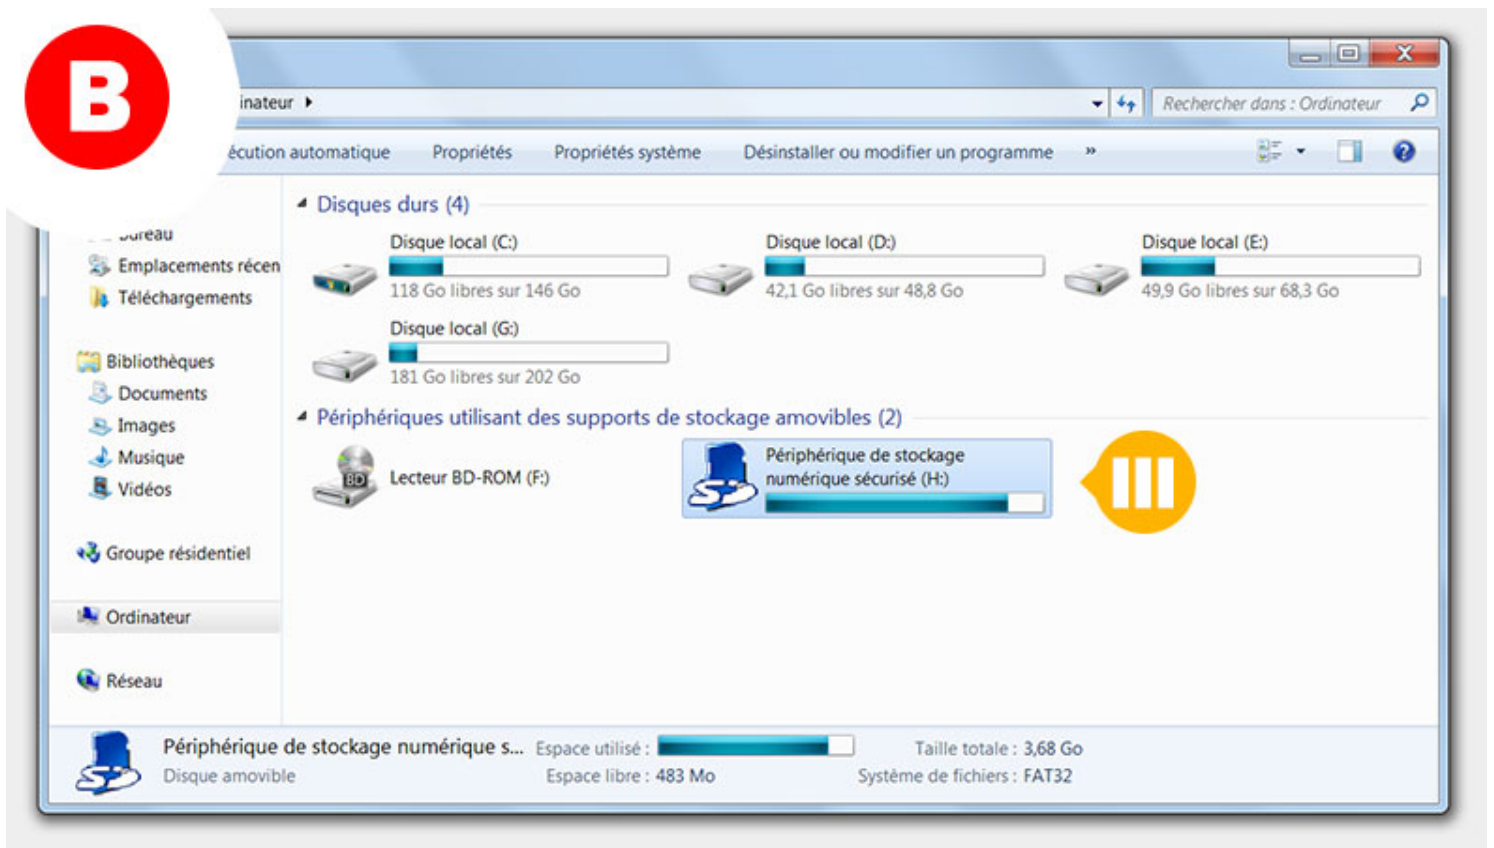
B

inateur ▸

Rechercher dans : Ordinateur

écution automatique Propriétés Propriétés système Désinstaller ou modifier un programme »

ureau
Emplacements récen
Téléchargements

Bibliothèques
Documents
Images
Musique
Vidéos

Groupe résidentiel

Ordinateur

Réseau

Disques durs (4)

Disque local (C:)
118 Go libres sur 146 Go

Disque local (D:)
42,1 Go libres sur 48,8 Go

Disque local (E:)
49,9 Go libres sur 68,3 Go

Disque local (G:)
181 Go libres sur 202 Go

Périphériques utilisant des supports de stockage amovibles (2)

BD
Lecteur BD-ROM (F:)

Périphérique de stockage numérique sécurisé (H:)

III

Périphérique de stockage numérique s... Espace utilisé : Taille totale : 3,68 Go
Disque amovible Espace libre : 483 Mo Système de fichiers : FAT32